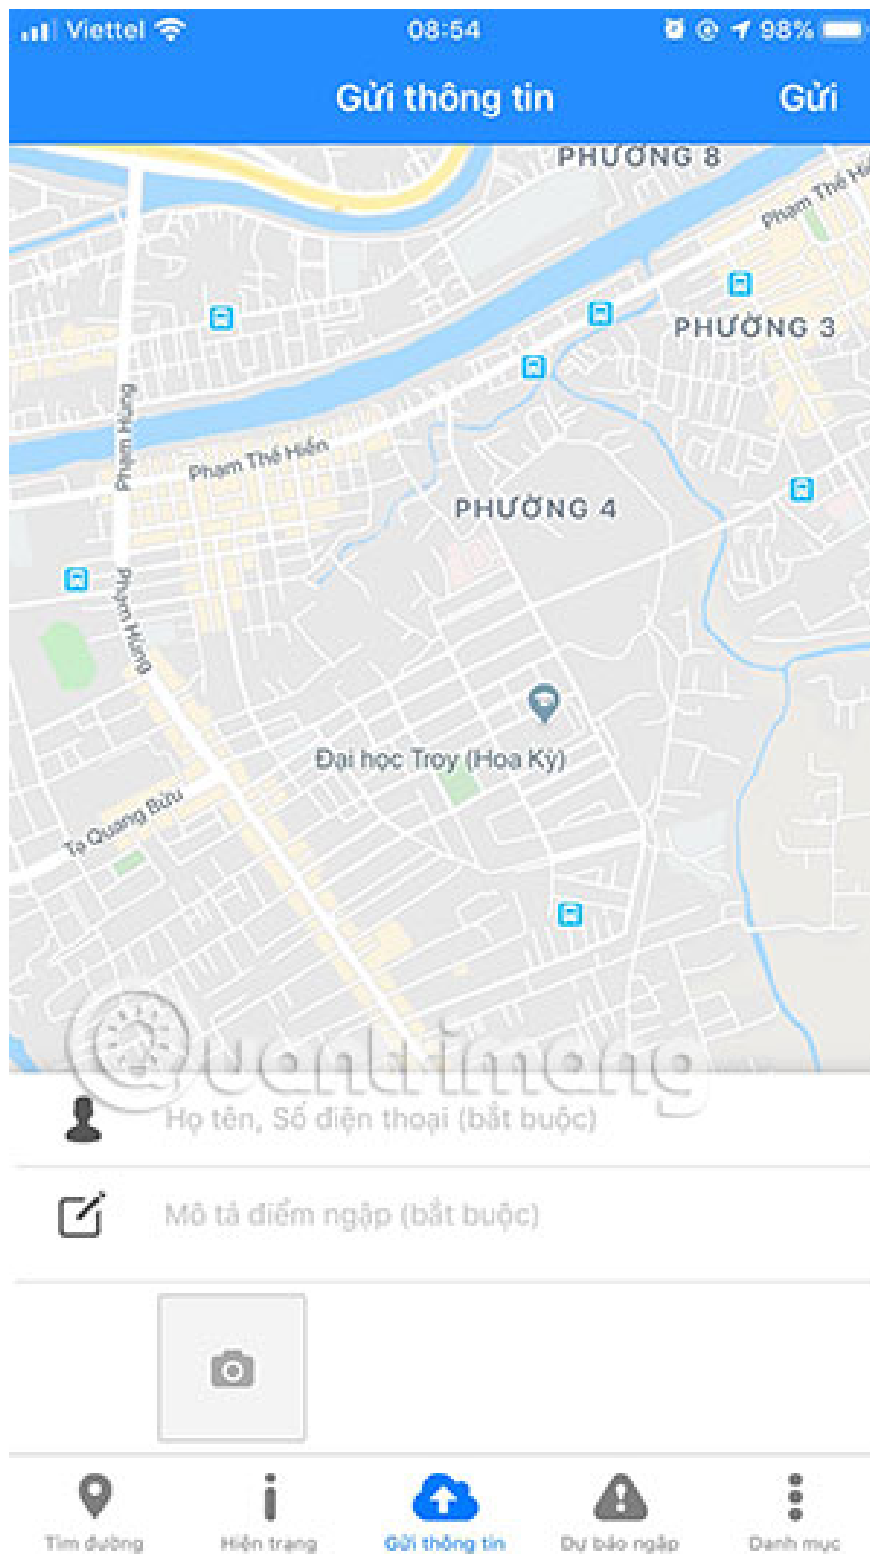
Viettel 08:54 98%

Gửi thông tin Gửi

PHƯỜNG 8
Phạm Thế Hiển
PHƯỜNG 3
Phạm Hùng
Phạm Thế Hiển
PHƯỜNG 4
Phạm Hùng
Đại học Troy (Hoa Kỳ)
Tạ Quang Bửu

Quantrimang

Họ tên, Số điện thoại (bắt buộc)

Mô tả điểm ngập (bắt buộc)

Tìm đường Hiện trạng Gửi thông tin Dự báo ngập Danh mục